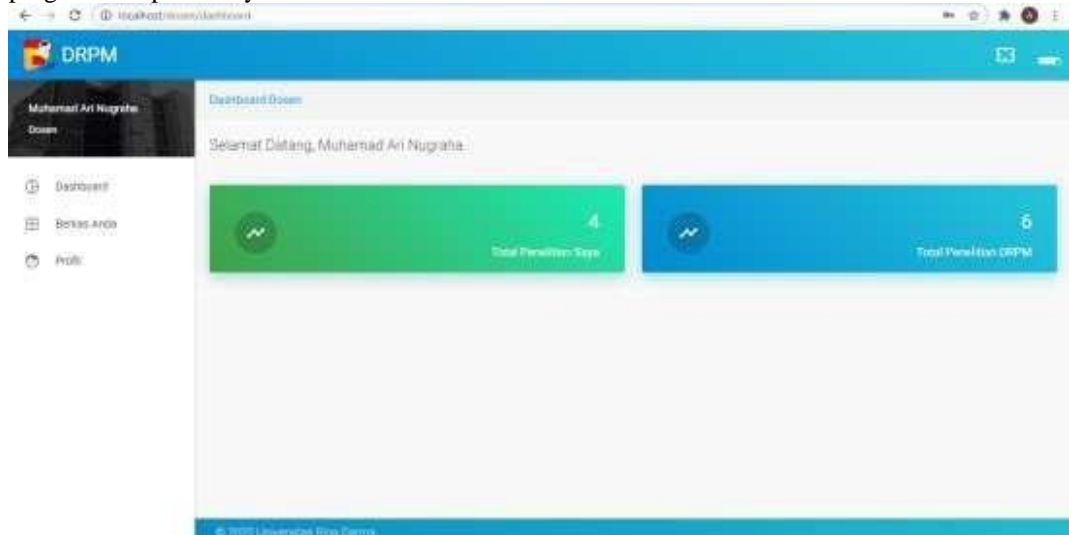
localhost/dosen/dashboard

DRPM

Muhamad Ari Nugraha
Dosen

Dashboard
Berkas Anda
Profil

Dashboard Dosen

Selamat Datang, Muhamad Ari Nugraha

4
Total Penelitian Saya

6
Total Penelitian DRPM

© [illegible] Universitas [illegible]